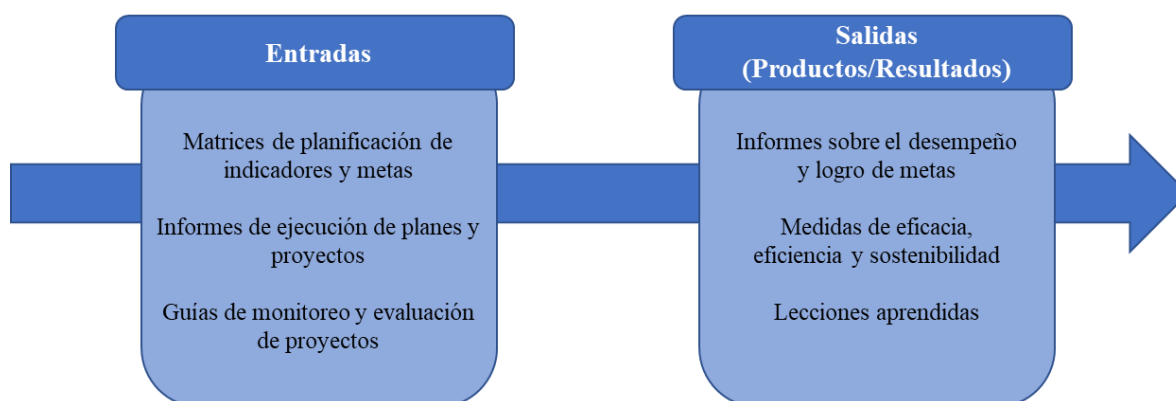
Entradas

Matrices de planificación de indicadores y metas

Informes de ejecución de planes y proyectos

Guías de monitoreo y evaluación de proyectos

Salidas
(Productos/Resultados)

Informes sobre el desempeño y logro de metas

Medidas de eficacia, eficiencia y sostenibilidad

Lecciones aprendidas